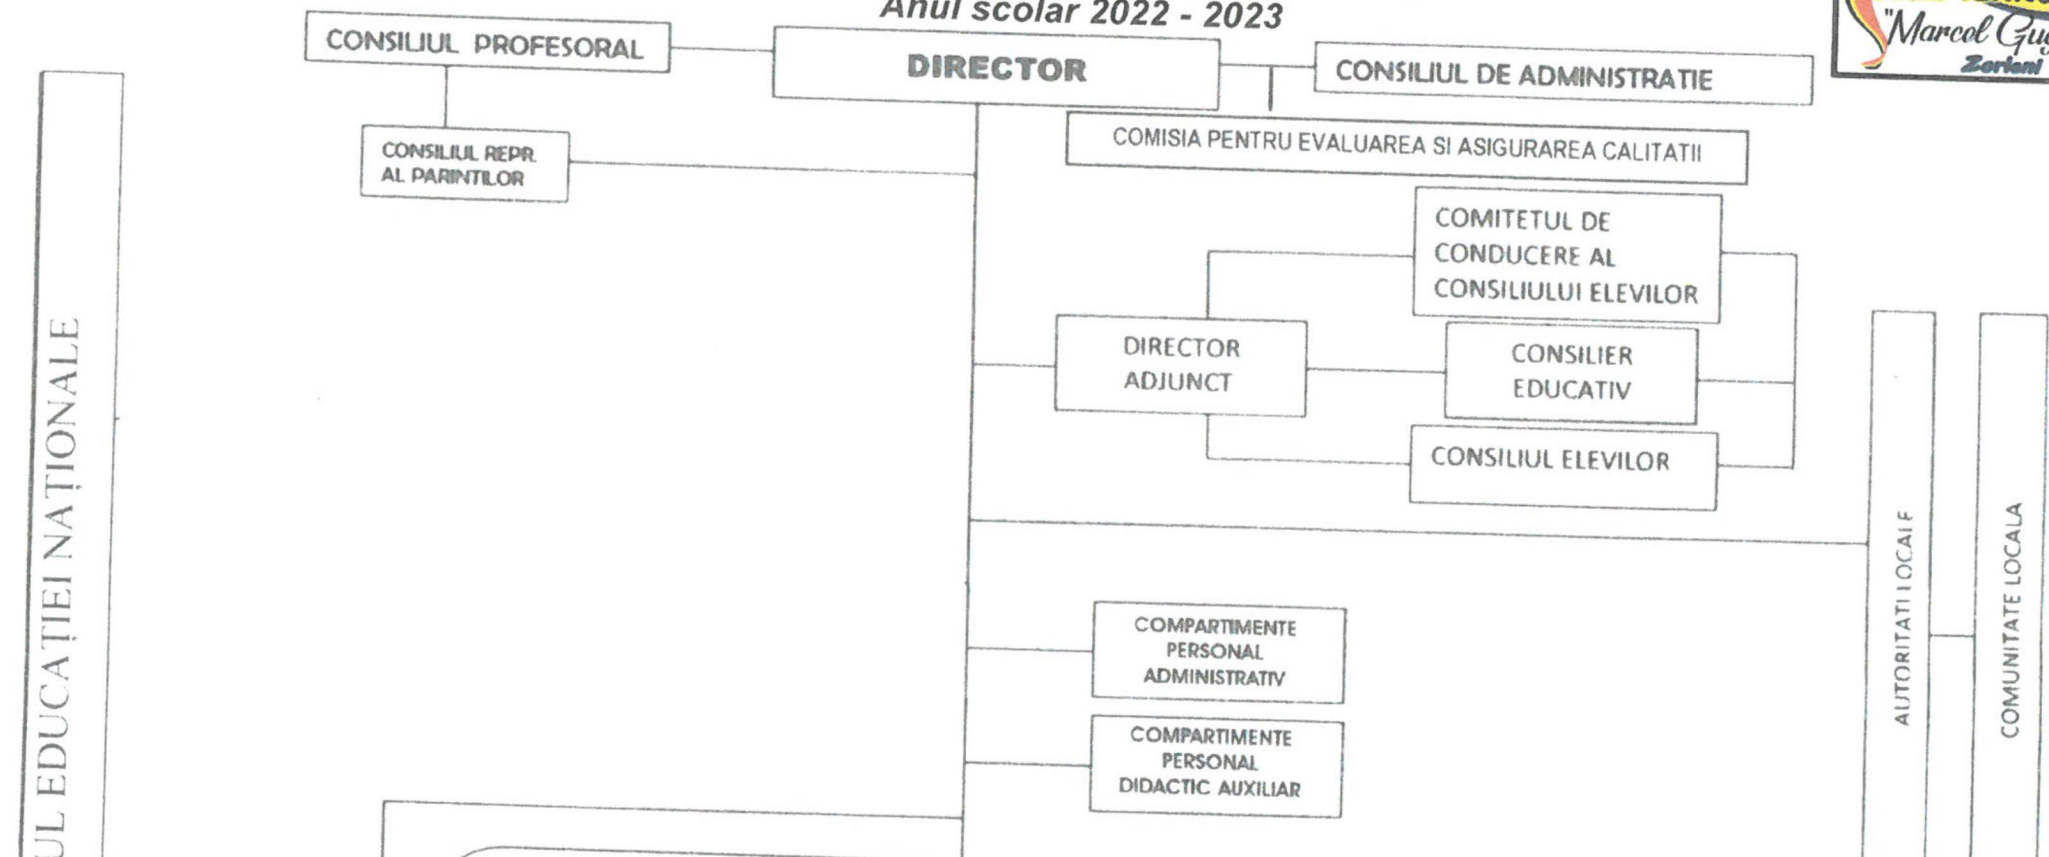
Anul scolar 2022 - 2023

"Marcel Gu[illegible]
Zorleni

CONSILIUL PROFESORAL

DIRECTOR

CONSILIUL DE ADMINISTRATIE

CONSILIUL REPR. AL PARINTILOR

COMISIA PENTRU EVALUAREA SI ASIGURAREA CALITATII

COMITETUL DE CONDUCERE AL CONSILIULUI ELEVILOR

DIRECTOR ADJUNCT

CONSILIER EDUCATIV

CONSILIUL ELEVILOR

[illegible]UL EDUCAȚIEI NAȚIONALE

AUTORITATI LOCALE

COMUNITATE LOCALA

COMPARTIMENTE PERSONAL ADMINISTRATIV

COMPARTIMENTE PERSONAL DIDACTIC AUXILIAR